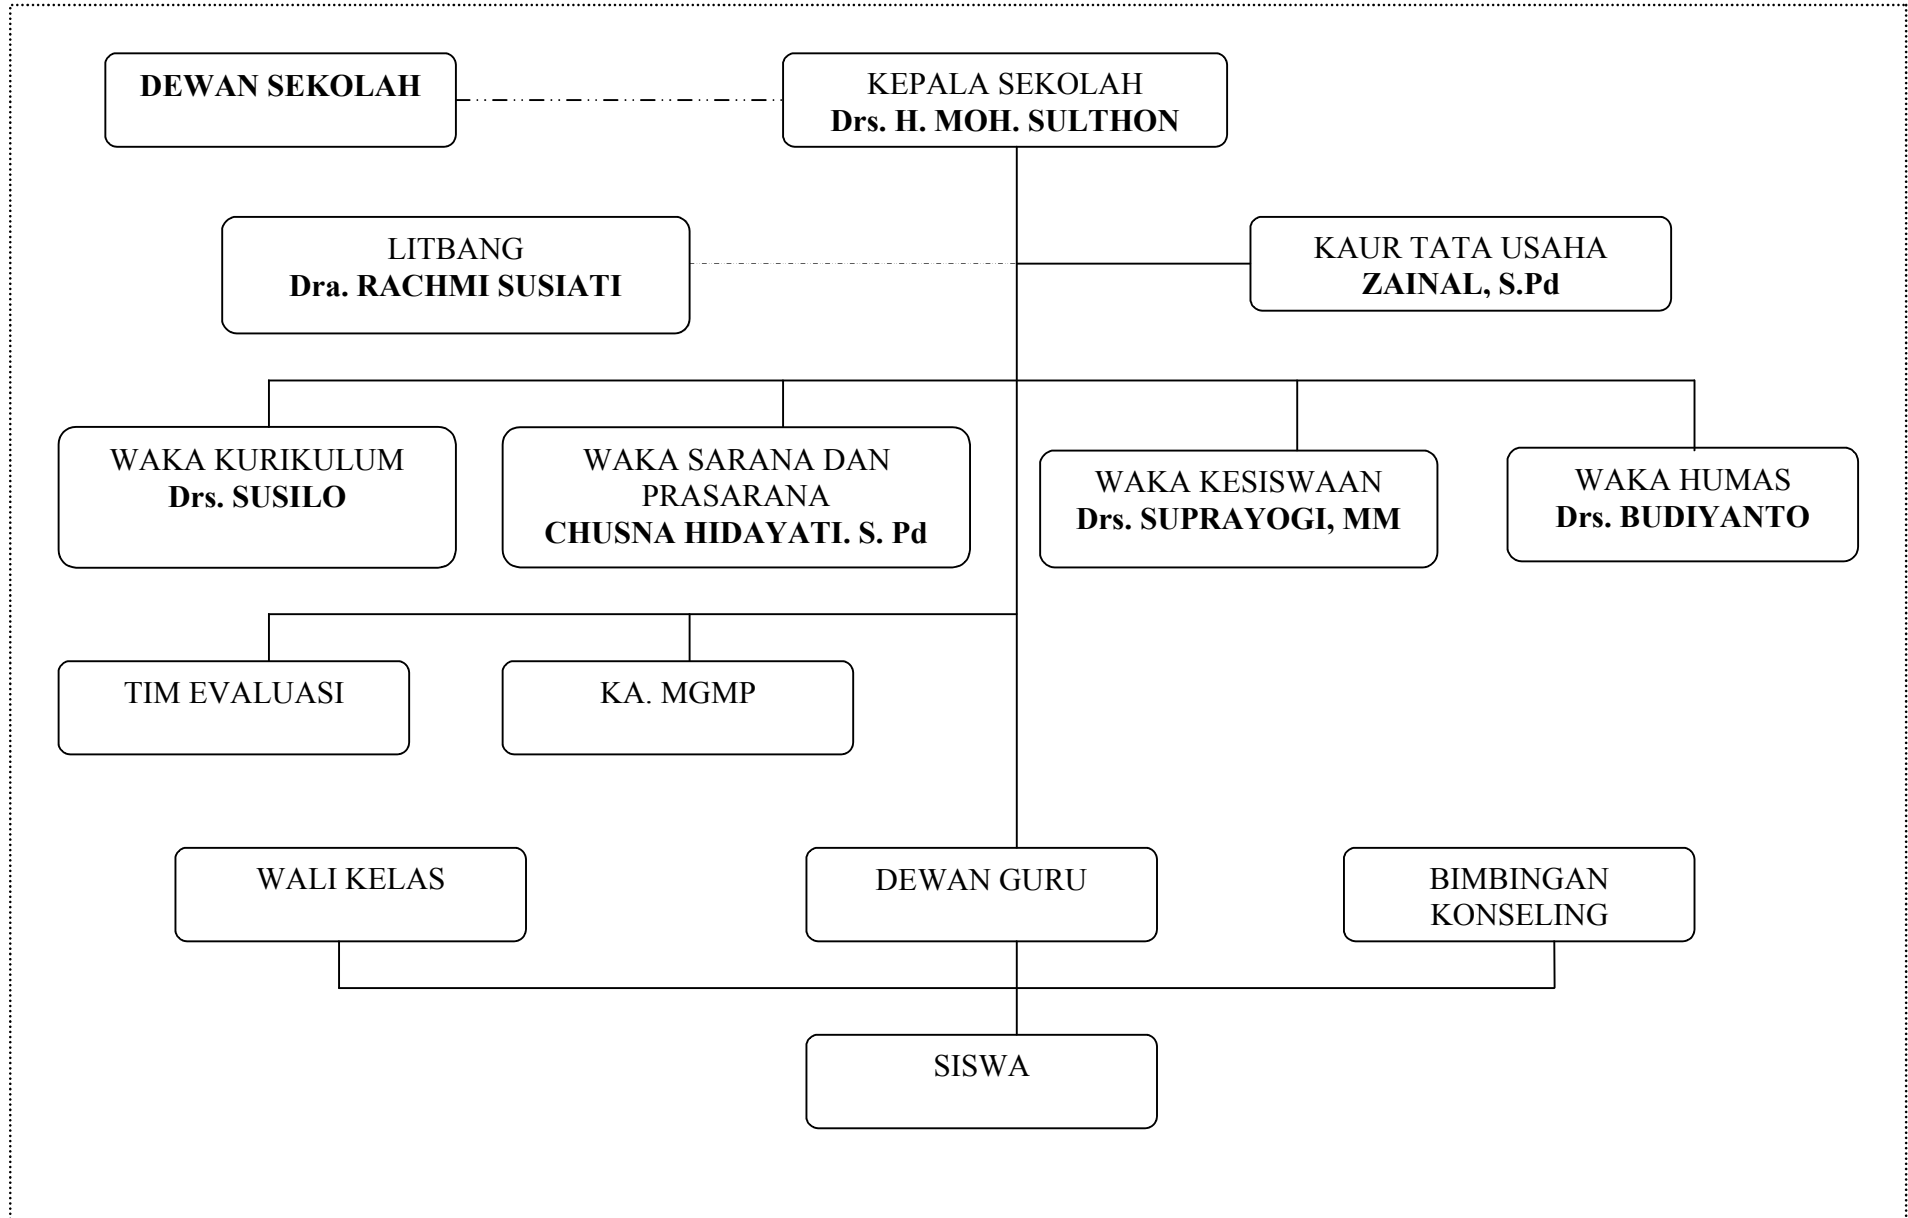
DEWAN SEKOLAH

KEPALA SEKOLAH
Drs. H. MOH. SULTHON

LITBANG
Dra. RACHMI SUSIATI

KAUR TATA USAHA
ZAINAL, S.Pd

WAKA KURIKULUM
Drs. SUSILO

WAKA SARANA DAN PRASARANA
CHUSNA HIDAYATI. S. Pd

WAKA KESISWAAN
Drs. SUPRAYOGI, MM

WAKA HUMAS
Drs. BUDIYANTO

TIM EVALUASI

KA. MGMP

WALI KELAS

DEWAN GURU

BIMBINGAN KONSELING

SISWA